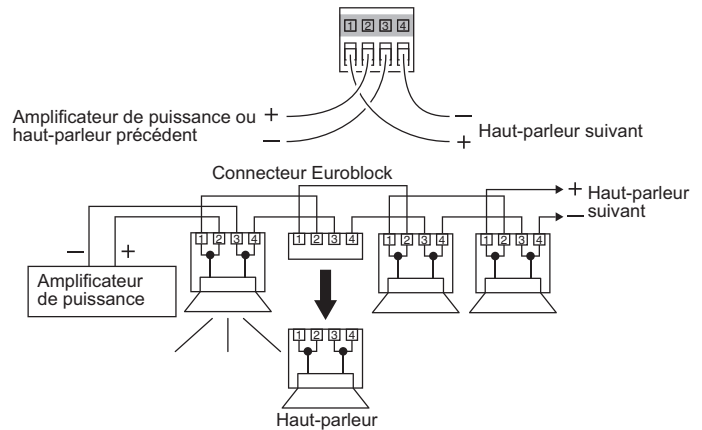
1 2 3 4

Amplificateur de puissance ou haut-parleur précédent + –

– + Haut-parleur suivant

Connecteur Euroblock

+ Haut-parleur suivant –

– +

Amplificateur de puissance

1 2 3 4

1 2 3 4

1 2 3 4

1 2 3 4

1 2 3 4

Haut-parleur